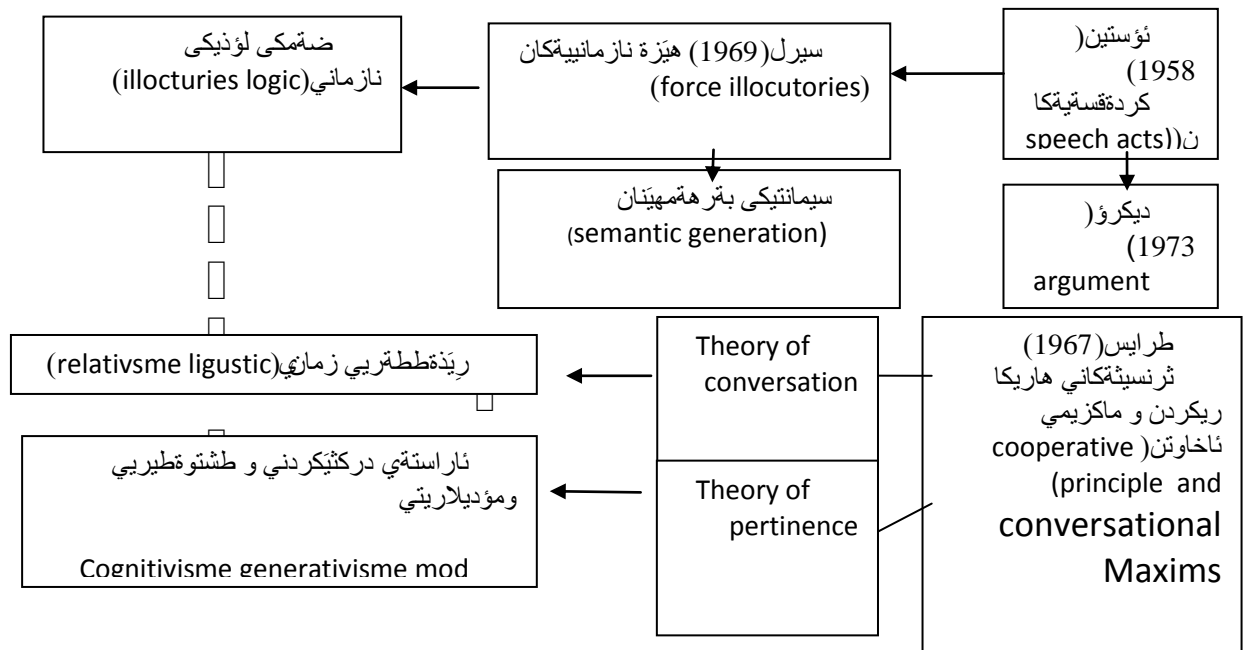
ضةمكى لؤذيكى نازماني(illocturies logic)

سيرل(1969) هيَزة نازمانييةكان (force illocutories)

ئؤستين( 1958) كردةقسةيةكان((speech acts

سيمانتيكى بةرهةمهيَنان (semantic generation)

ديكرؤ( 1973) argument

ريَذةططةريي زماني(relativsme ligustic)

Theory of conversation

طرايس(1967) ثرنسيثةكاني هاريكا ريكردن و ماكزيمي ئاخاوتن( cooperative principle and conversational Maxims)

ئاراستةي دركثيَكردني و طشتوةطيريي ومؤديلاريتي

Cognitivisme generativisme mod

Theory of pertinence